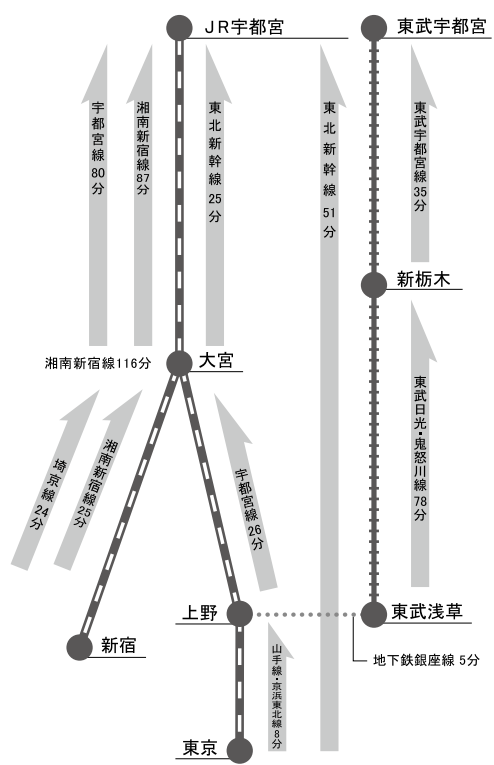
ＪＲ宇都宮
東武宇都宮
宇都宮線 80分
湘南新宿線 87分
東北新幹線 25分
東北新幹線 51分
東武宇都宮線 35分
新栃木
湘南新宿線116分
大宮
東武日光・鬼怒川線 78分
埼京線 24分
湘南新宿線 25分
宇都宮線 26分
上野
東武浅草
新宿
山手線・京浜東北線 8分
地下鉄銀座線 5分
東京